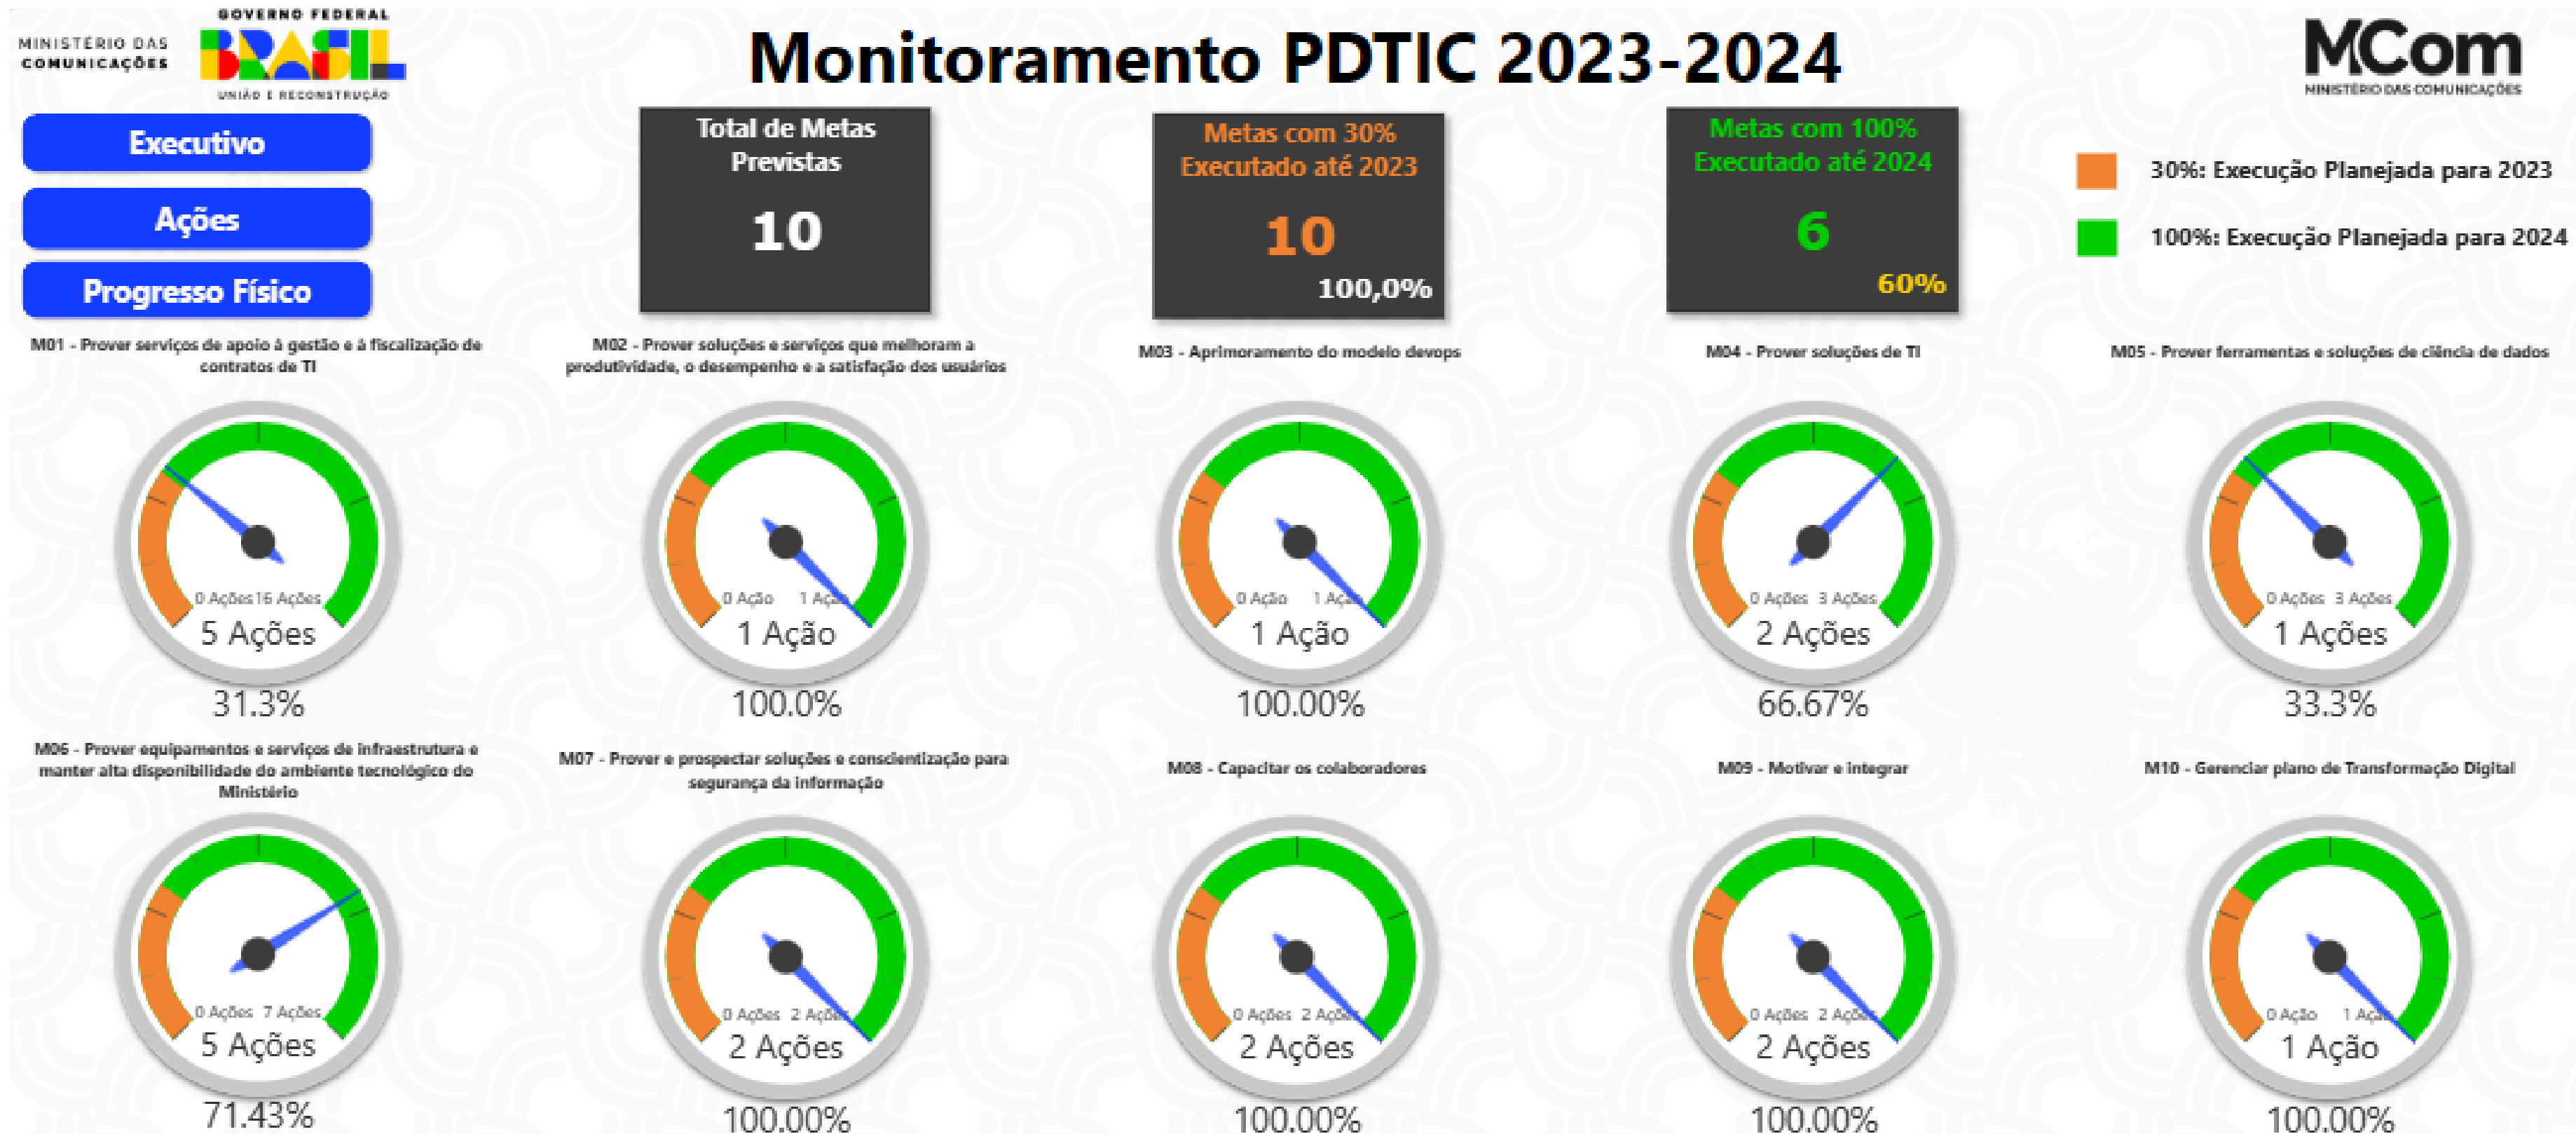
MINISTÉRIO DAS COMUNICAÇÕES

GOVERNO FEDERAL
BRASIL
UNIÃO E RECONSTRUÇÃO

Monitoramento PDTIC 2023-2024

MCom
MINISTÉRIO DAS COMUNICAÇÕES

Executivo

Ações

Progresso Físico

Total de Metas Previstas
10

Metas com 30% Executado até 2023
10
100,0%

Metas com 100% Executado até 2024
6
60%

30%: Execução Planejada para 2023

100%: Execução Planejada para 2024

M01 - Prover serviços de apoio à gestão e à fiscalização de contratos de TI
0 Ações 16 Ações
5 Ações
31.3%

M02 - Prover soluções e serviços que melhoram a produtividade, o desempenho e a satisfação dos usuários
0 Ação 1 Ação
1 Ação
100.0%

M03 - Aprimoramento do modelo devops
0 Ação 1 Ação
1 Ação
100.00%

M04 - Prover soluções de TI
0 Ações 3 Ações
2 Ações
66.67%

M05 - Prover ferramentas e soluções de ciência de dados
0 Ações 3 Ações
1 Ações
33.3%

M06 - Prover equipamentos e serviços de infraestrutura e manter alta disponibilidade do ambiente tecnológico do Ministério
0 Ações 7 Ações
5 Ações
71.43%

M07 - Prover e prospectar soluções e conscientização para segurança da informação
0 Ações 2 Ações
2 Ações
100.00%

M08 - Capacitar os colaboradores
0 Ações 2 Ações
2 Ações
100.00%

M09 - Motivar e integrar
0 Ações 2 Ações
2 Ações
100.00%

M10 - Gerenciar plano de Transformação Digital
0 Ação 1 Ação
1 Ação
100.00%